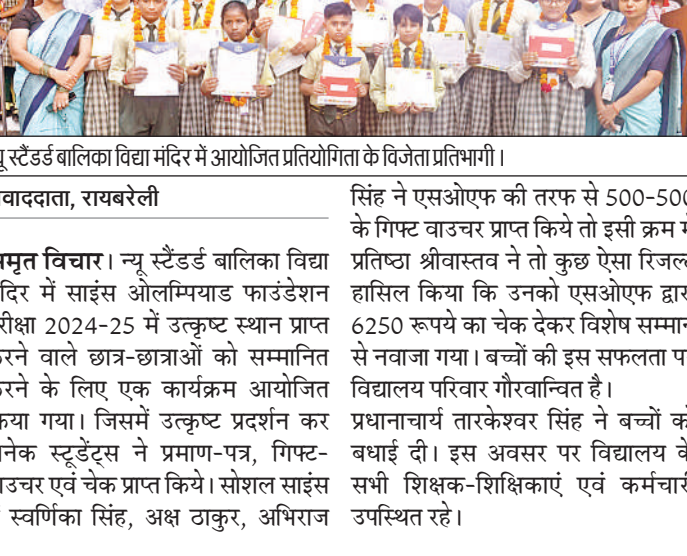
यू स्टैंडर्ड बालिका विद्या मंदिर में आयोजित प्रतियोगिता के विजेता प्रतिभागी।

वाददाता, रायबरेली

मृत विचार। न्यू स्टैंडर्ड बालिका विद्या दिर में साइंस ओलम्पियाड फाउंडेशन रीक्षा 2024-25 में उत्कृष्ट स्थान प्राप्त रने वाले छात्र-छात्राओं को सम्मानित रने के लिए एक कार्यक्रम आयोजित किया गया। जिसमें उत्कृष्ट प्रदर्शन कर नेक स्टूडेंट्स ने प्रमाण-पत्र, गिफ्ट-वाउचर एवं चेक प्राप्त किये। सोशल साइंस स्वर्णिका सिंह, अक्ष ठाकुर, अभिराज

सिंह ने एसओएफ की तरफ से 500-500 के गिफ्ट वाउचर प्राप्त किये तो इसी क्रम में प्रतिष्ठा श्रीवास्तव ने तो कुछ ऐसा रिजल्ट हासिल किया कि उनको एसओएफ द्वारा 6250 रूपये का चेक देकर विशेष सम्मान से नवाजा गया। बच्चों की इस सफलता पर विद्यालय परिवार गौरवान्वित है।
प्रधानाचार्य तारकेश्वर सिंह ने बच्चों को बधाई दी। इस अवसर पर विद्यालय के सभी शिक्षक-शिक्षिकाएं एवं कर्मचारी उपस्थित रहे।